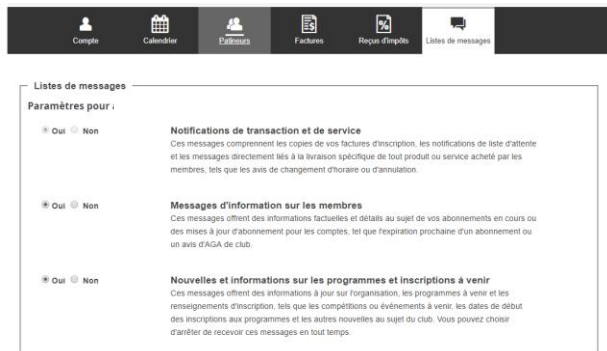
Compte
Calendrier
Patineurs
Factures
Reçus d'impôts
Listes de messages

Listes de messages

Paramètres pour :

Oui Non

Notifications de transaction et de service

Ces messages comprennent les copies de vos factures d'inscription, les notifications de liste d'attente et les messages directement liés à la livraison spécifique de tout produit ou service acheté par les membres, tels que les avis de changement d'horaire ou d'annulation.

Oui Non

Messages d'information sur les membres

Ces messages offrent des informations factuelles et détails au sujet de vos abonnements en cours ou des mises à jour d'abonnement pour les comptes, tel que l'expiration prochaine d'un abonnement ou un avis d'AGA de club.

Oui Non

Nouvelles et informations sur les programmes et inscriptions à venir

Ces messages offrent des informations à jour sur l'organisation, les programmes à venir et les renseignements d'inscription, tels que les compétitions ou événements à venir, les dates de début des inscriptions aux programmes et les autres nouvelles au sujet du club. Vous pouvez choisir d'arrêter de recevoir ces messages en tout temps.